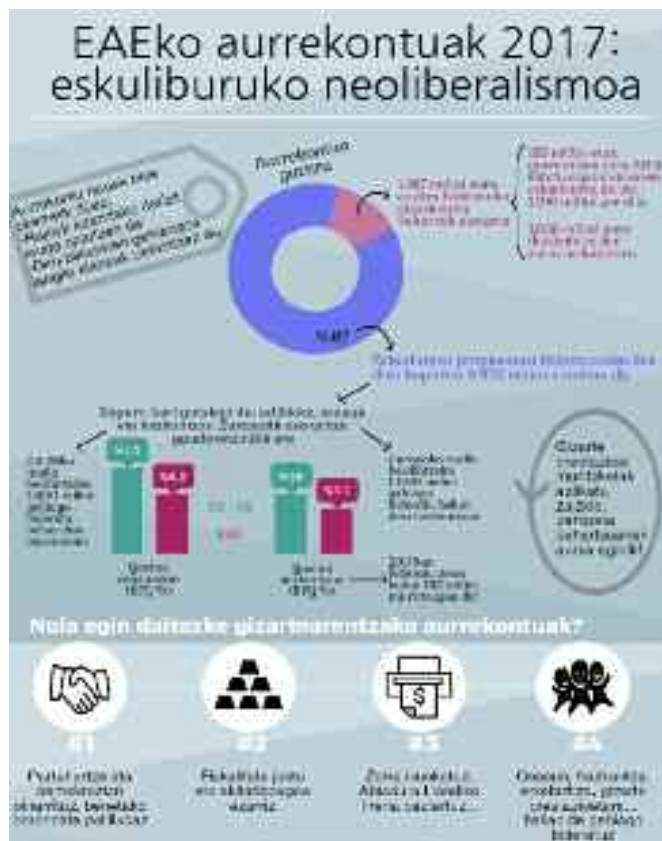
EAEko aurrekontuak 2017: eskuliburuko neoliberalismoa

Aurrekontuen guztira

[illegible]

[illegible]

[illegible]

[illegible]

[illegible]

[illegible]

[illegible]

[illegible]

Zer egin dezakegu aurrekontuen gizartearentzako? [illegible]

Nola egin daitezke gizartearentzako aurrekontuak?

#1

#2

#3

#4

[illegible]

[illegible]

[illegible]

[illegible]